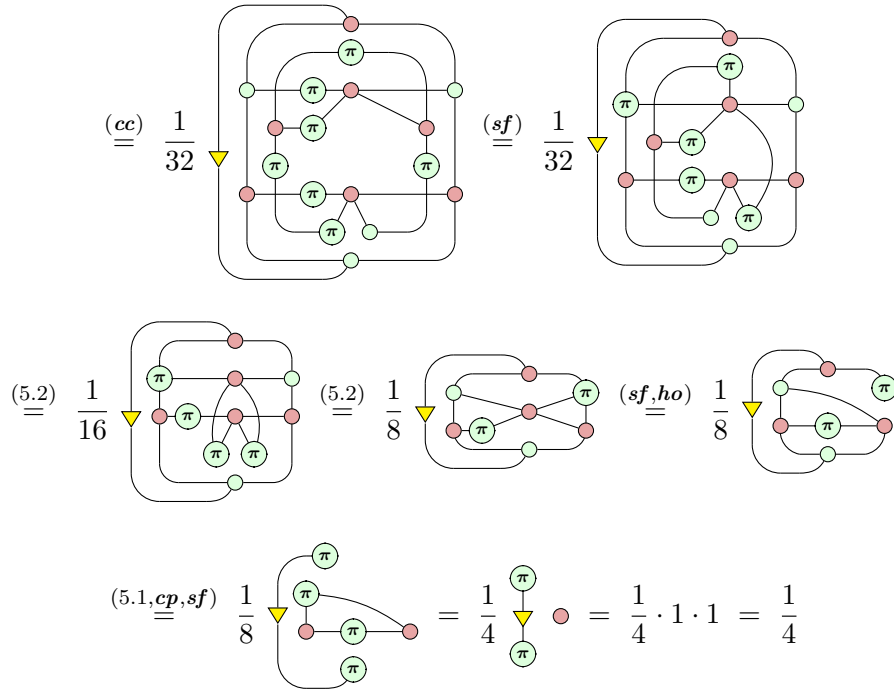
$\overset{(cc)}{=}$ $\frac{1}{32}$ $\pi$ $\pi$ $\pi$ $\pi$ $\pi$ $\pi$ $\pi$ $\overset{(sf)}{=}$ $\frac{1}{32}$ $\pi$ $\pi$ $\pi$ $\pi$ $\pi$

$\overset{(5.2)}{=}$ $\frac{1}{16}$ $\pi$ $\pi$ $\pi$ $\pi$ $\overset{(5.2)}{=}$ $\frac{1}{8}$ $\pi$ $\pi$ $\overset{(sf,ho)}{=}$ $\frac{1}{8}$ $\pi$ $\pi$

$\overset{(5.1,cp,sf)}{=}$ $\frac{1}{8}$ $\pi$ $\pi$ $\pi$ $\pi$ $=$ $\frac{1}{4}$ $\pi$ $\pi$ $=$ $\frac{1}{4} \cdot 1 \cdot 1$ $=$ $\frac{1}{4}$